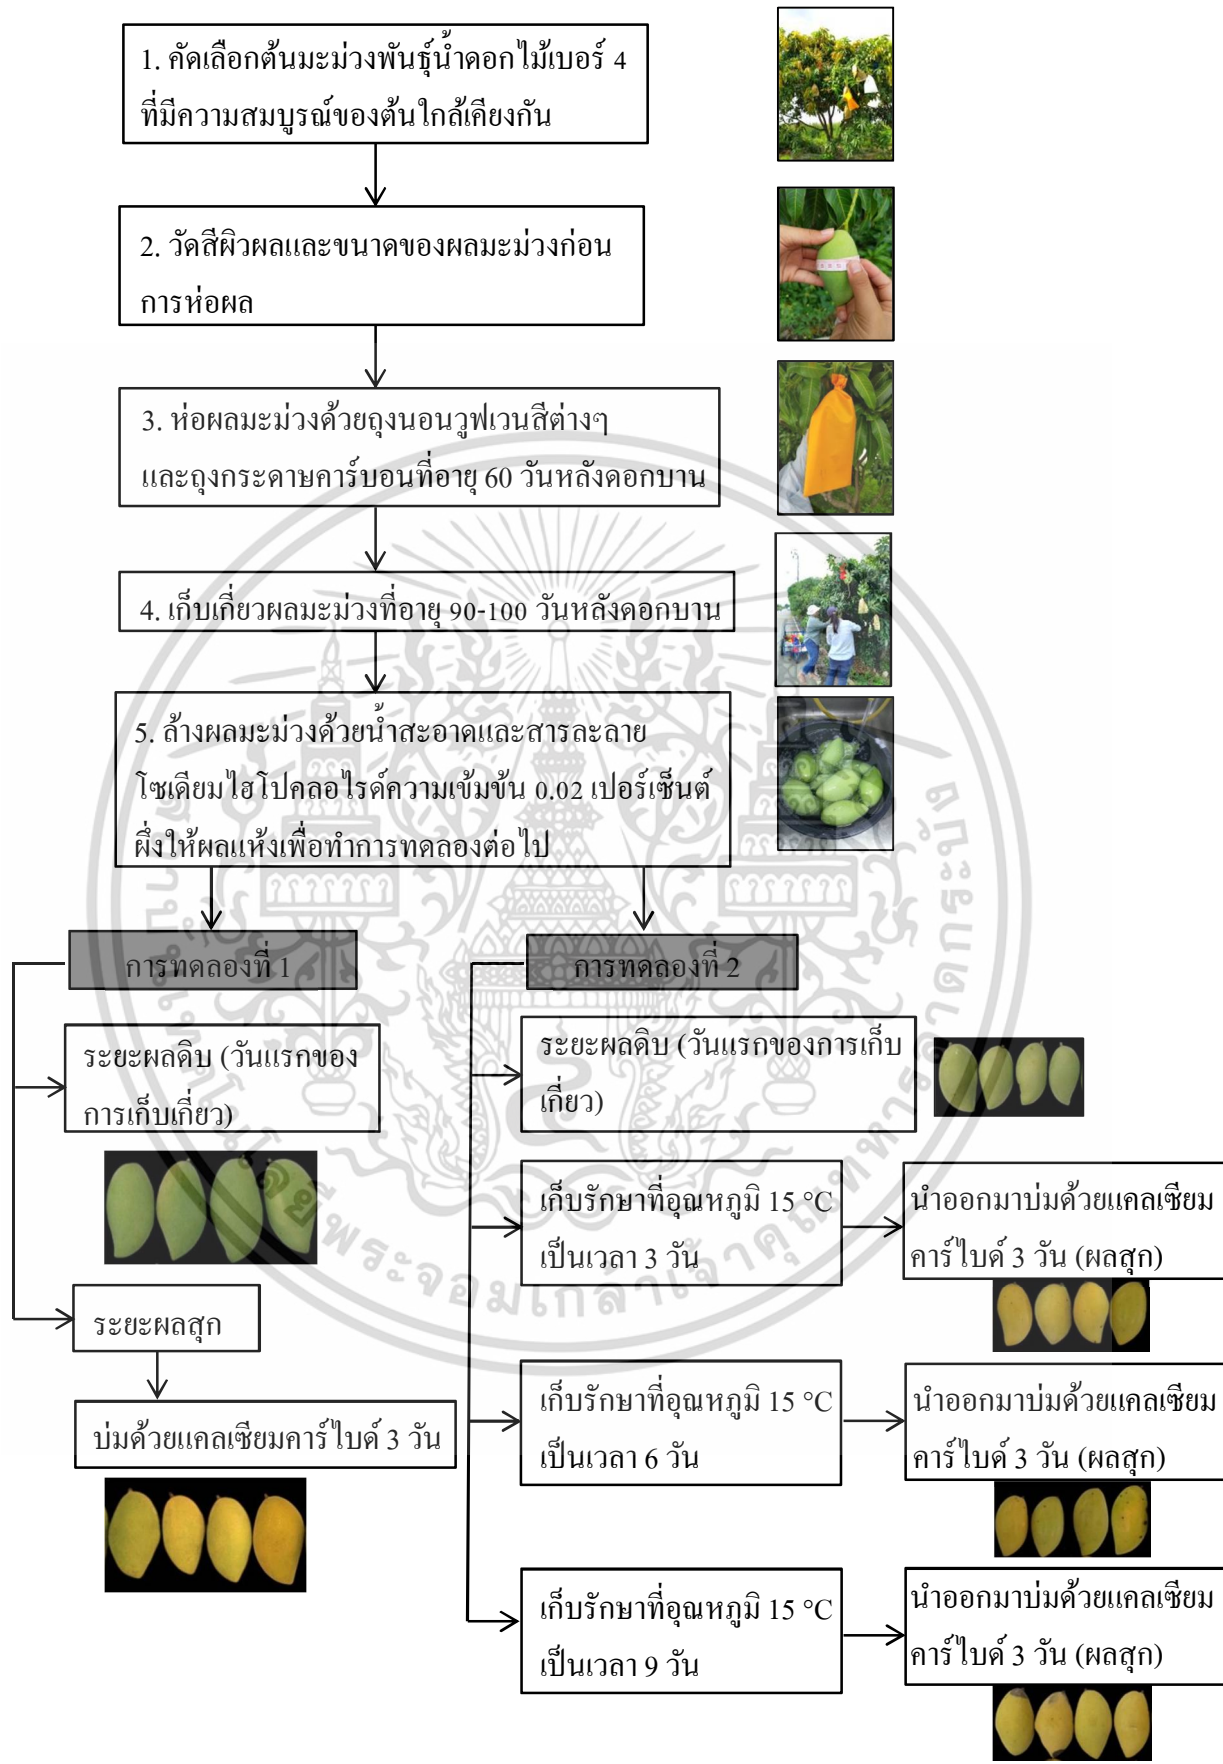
1. คัดเลือกต้นมะม่วงพันธุ์น้ำดอกไม้เบอร์ 4 ที่มีความสมบูรณ์ของต้นใกล้เคียงกัน

2. วัดสีผิวผลและขนาดของผลมะม่วงก่อนการห่อผล

3. ห่อผลมะม่วงด้วยถุงนอนวูฟเวนสีต่างๆ และถุงกระดาษคาร์บอนที่อายุ 60 วันหลังดอกบาน

4. เก็บเกี่ยวผลมะม่วงที่อายุ 90-100 วันหลังดอกบาน

5. ล้างผลมะม่วงด้วยน้ำสะอาดและสารละลายโซเดียมไฮโปคลอไรด์ความเข้มข้น 0.02 เปอร์เซ็นต์ ผึ่งให้ผลแห้งเพื่อทำการทดลองต่อไป

การทดลองที่ 1

ระยะผลดิบ (วันแรกของการเก็บเกี่ยว)

ระยะผลสุก

บ่มด้วยแคลเซียมคาร์ไบด์ 3 วัน

การทดลองที่ 2

ระยะผลดิบ (วันแรกของการเก็บเกี่ยว)

เก็บรักษาที่อุณหภูมิ 15 °C เป็นเวลา 3 วัน

นำออกมาบ่มด้วยแคลเซียมคาร์ไบด์ 3 วัน (ผลสุก)

เก็บรักษาที่อุณหภูมิ 15 °C เป็นเวลา 6 วัน

นำออกมาบ่มด้วยแคลเซียมคาร์ไบด์ 3 วัน (ผลสุก)

เก็บรักษาที่อุณหภูมิ 15 °C เป็นเวลา 9 วัน

นำออกมาบ่มด้วยแคลเซียมคาร์ไบด์ 3 วัน (ผลสุก)

พระจอมเกล้าเจ้าคุณทหาร